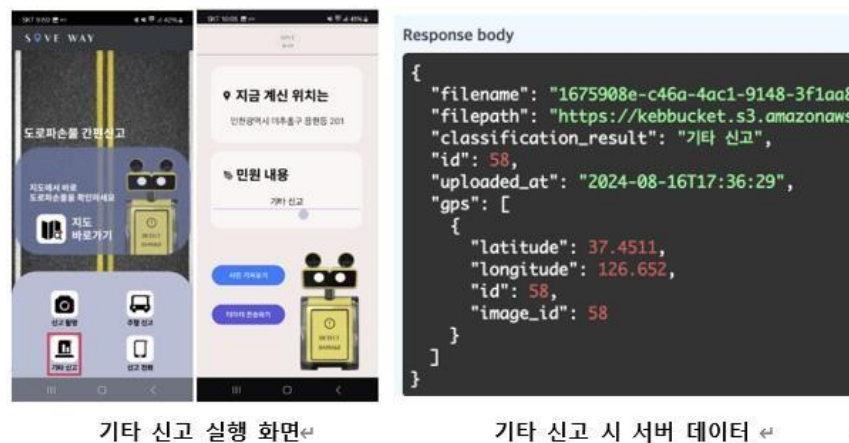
SKT 9:50 ▪ ◂ ▪ ☰ ⊿ 42%
S♡VE WAY

도로파손물 간편신고

지도에서 바로
도로파손물 확인하세요

지도
바로가기

신고 촬영
주행 신고
기타 신고
신고 현황

SKT 10:05 ▪ ◂ ▪ ☰ ⊿ 45%

지금 계신 위치는
인천광역시 미추홀구 용현동 201

민원 내용
기타 신고

사진 가져오기
데이터 전송하기

Response body

{
  "filename": "1675908e-c46a-4ac1-9148-3f1aa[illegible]
  "filepath": "https://kebbucket.s3.amazonaws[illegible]
  "classification_result": "기타 신고",
  "id": 58,
  "uploaded_at": "2024-08-16T17:36:29",
  "gps": [
    {
      "latitude": 37.4511,
      "longitude": 126.652,
      "id": 58,
      "image_id": 58
    }
  ]
}

기타 신고 실행 화면

기타 신고 시 서버 데이터